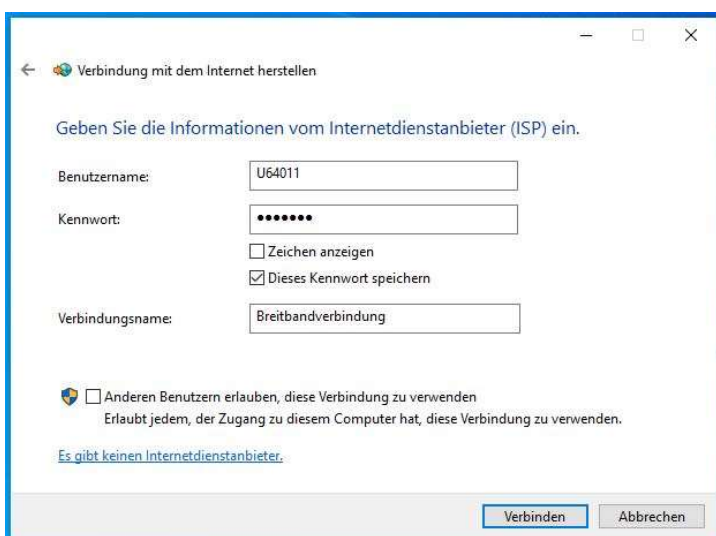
Verbindung mit dem Internet herstellen

Geben Sie die Informationen vom Internetdienstanbieter (ISP) ein.

Benutzername: U64011

Kennwort: •••••••

Zeichen anzeigen

Dieses Kennwort speichern

Verbindungsname: Breitbandverbindung

Anderen Benutzern erlauben, diese Verbindung zu verwenden
Erlaubt jedem, der Zugang zu diesem Computer hat, diese Verbindung zu verwenden.

Es gibt keinen Internetdienstanbieter.

Verbinden Abbrechen